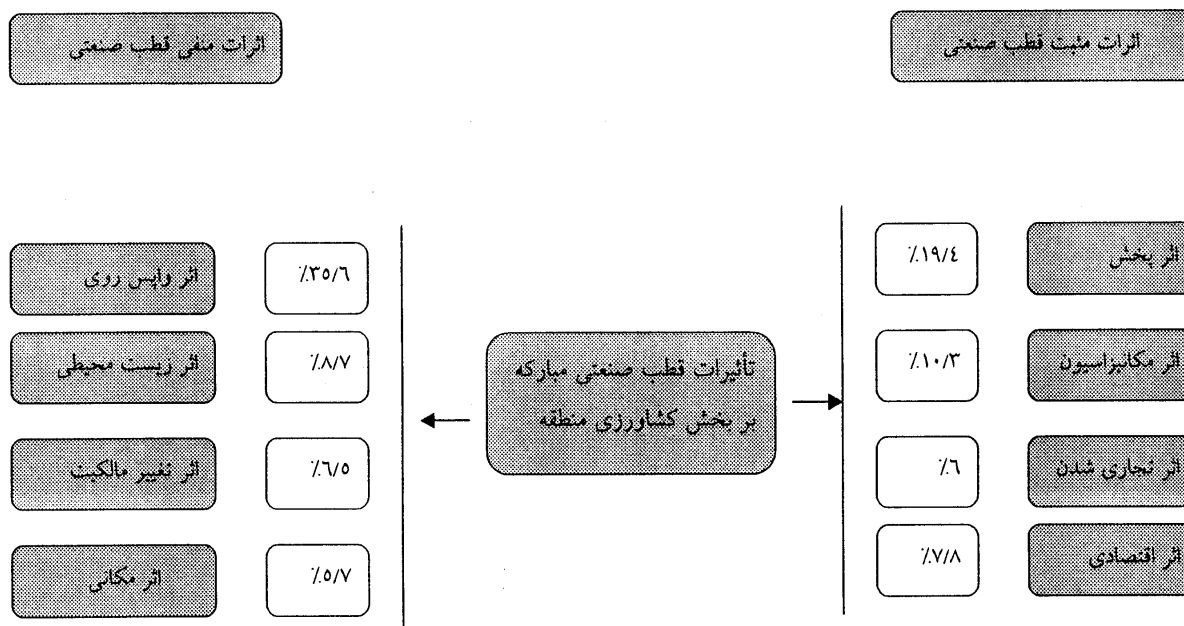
اثرات مثبت قطب صنعتی

اثرات منفی قطب صنعتی

تأثیرات قطب صنعتی مبارکه بر بخش کشاورزی منطقه

اثر پخش
٪۱۹/٤

اثر مکانیزاسیون
٪۱۰/۳

اثر تجاری شدن
٪٦

اثر اقتصادی
٪۷/۸

اثر واپس روی
٪۳٥/٦

اثر زیست محیطی
٪۸/۷

اثر تغییر مالکیت
٪٦/٥

اثر مکانی
٪٥/۷